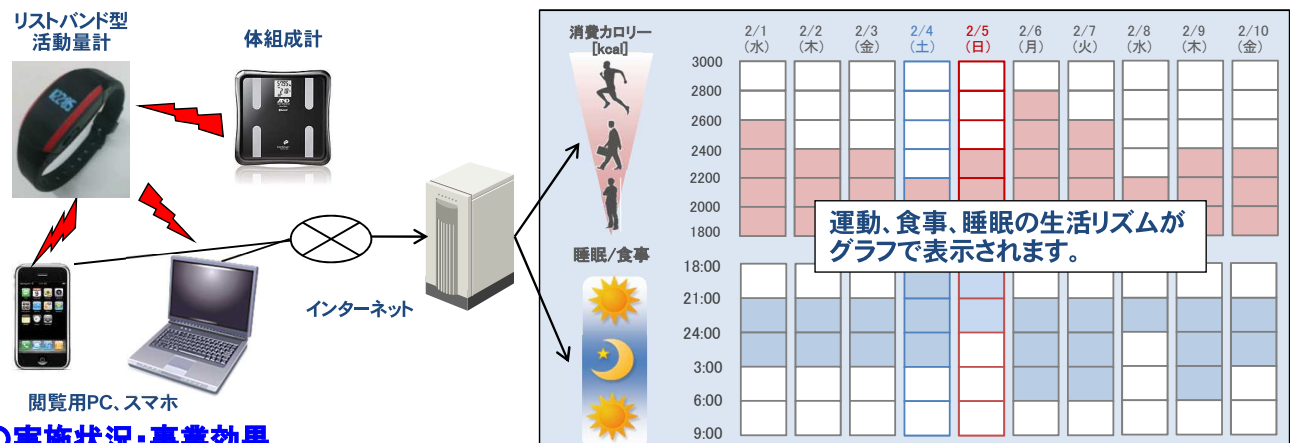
リストバンド型
活動量計

体組成計

閲覧用PC、スマホ

インターネット

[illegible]実施状況・事業効果

消費カロリー
[kcal]

睡眠/食事

| | 2/1 (水) | 2/2 (木) | 2/3 (金) | 2/4 (土) | 2/5 (日) | 2/6 (月) | 2/7 (火) | 2/8 (水) | 2/9 (木) | 2/10 (金) |
|---|---|---|---|---|---|---|---|---|---|---|

3000
2800
2600
2400
2200
2000
1800

18:00
21:00
24:00
3:00
6:00
9:00

運動、食事、睡眠の生活リズムがグラフで表示されます。